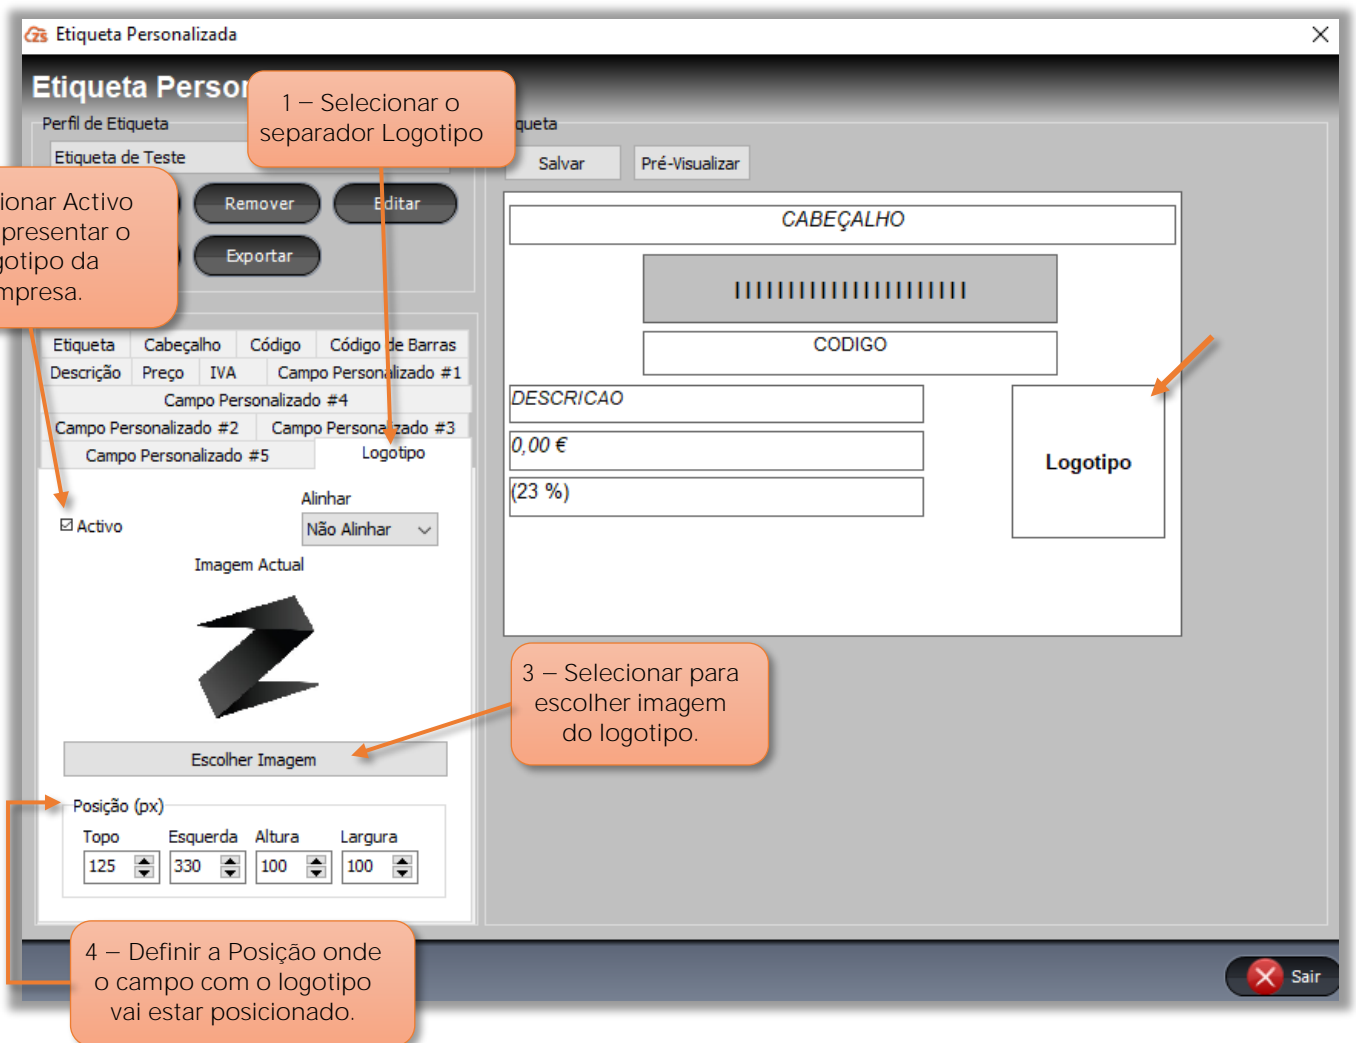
Etiqueta Personalizada

Etiqueta Person

1 – Selecionar o separador Logotipo

Perfil de Etiqueta

queta

Etiqueta de Teste

Salvar

Pré-Visualizar

ionar Activo presentar o gotipo da mpresa.

Remover

Editar

Exportar

CABEÇALHO

CODIGO

Etiqueta | Cabeçalho | Código | Código de Barras
Descrição | Preço | IVA | Campo Personalizado #1
Campo Personalizado #4
Campo Personalizado #2 | Campo Personalizado #3
Campo Personalizado #5 | Logotipo

DESCRICAO

0,00 €

(23 %)

Logotipo

Alinhar

☑ Activo

Não Alinhar

Imagem Actual

3 – Selecionar para escolher imagem do logotipo.

Escolher Imagem

Posição (px)

Topo | Esquerda | Altura | Largura
125 | 330 | 100 | 100

4 – Definir a Posição onde o campo com o logotipo vai estar posicionado.

Sair